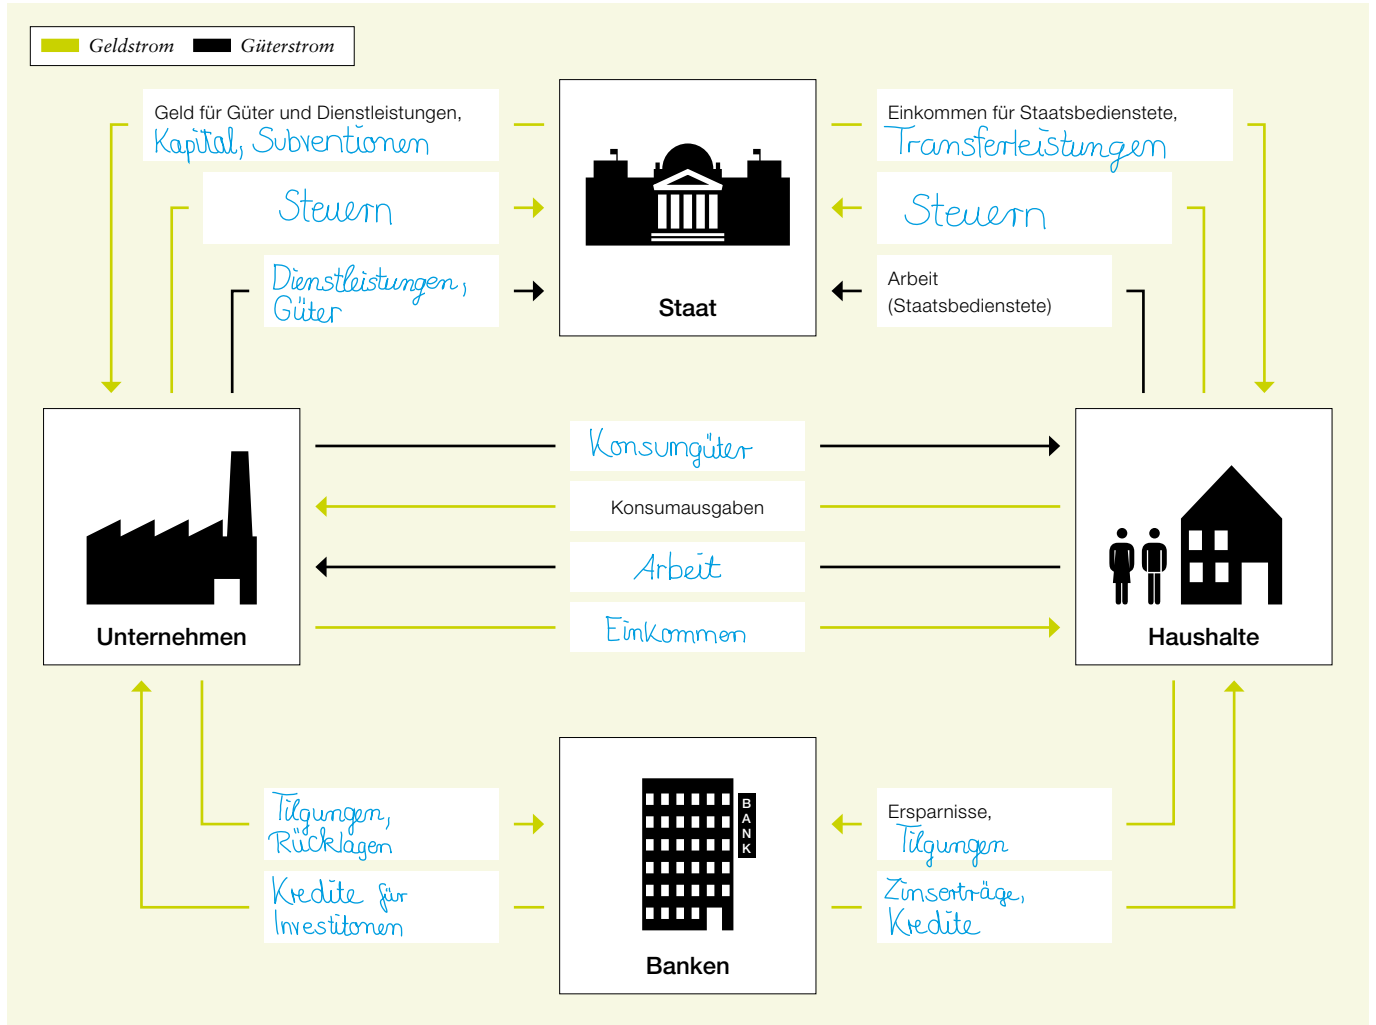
Geldstrom Güterstrom

Geld für Güter und Dienstleistungen, Kapital, Subventionen

Steuern

Dienstleistungen, Güter

Staat

Einkommen für Staatsbedienstete, Transferleistungen

Steuern

Arbeit (Staatsbedienstete)

Unternehmen

Konsumgüter

Konsumausgaben

Arbeit

Einkommen

Haushalte

Tilgungen, Rücklagen

Kredite für Investitionen

BANK

Banken

Ersparnisse, Tilgungen

Zinserträge, Kredite